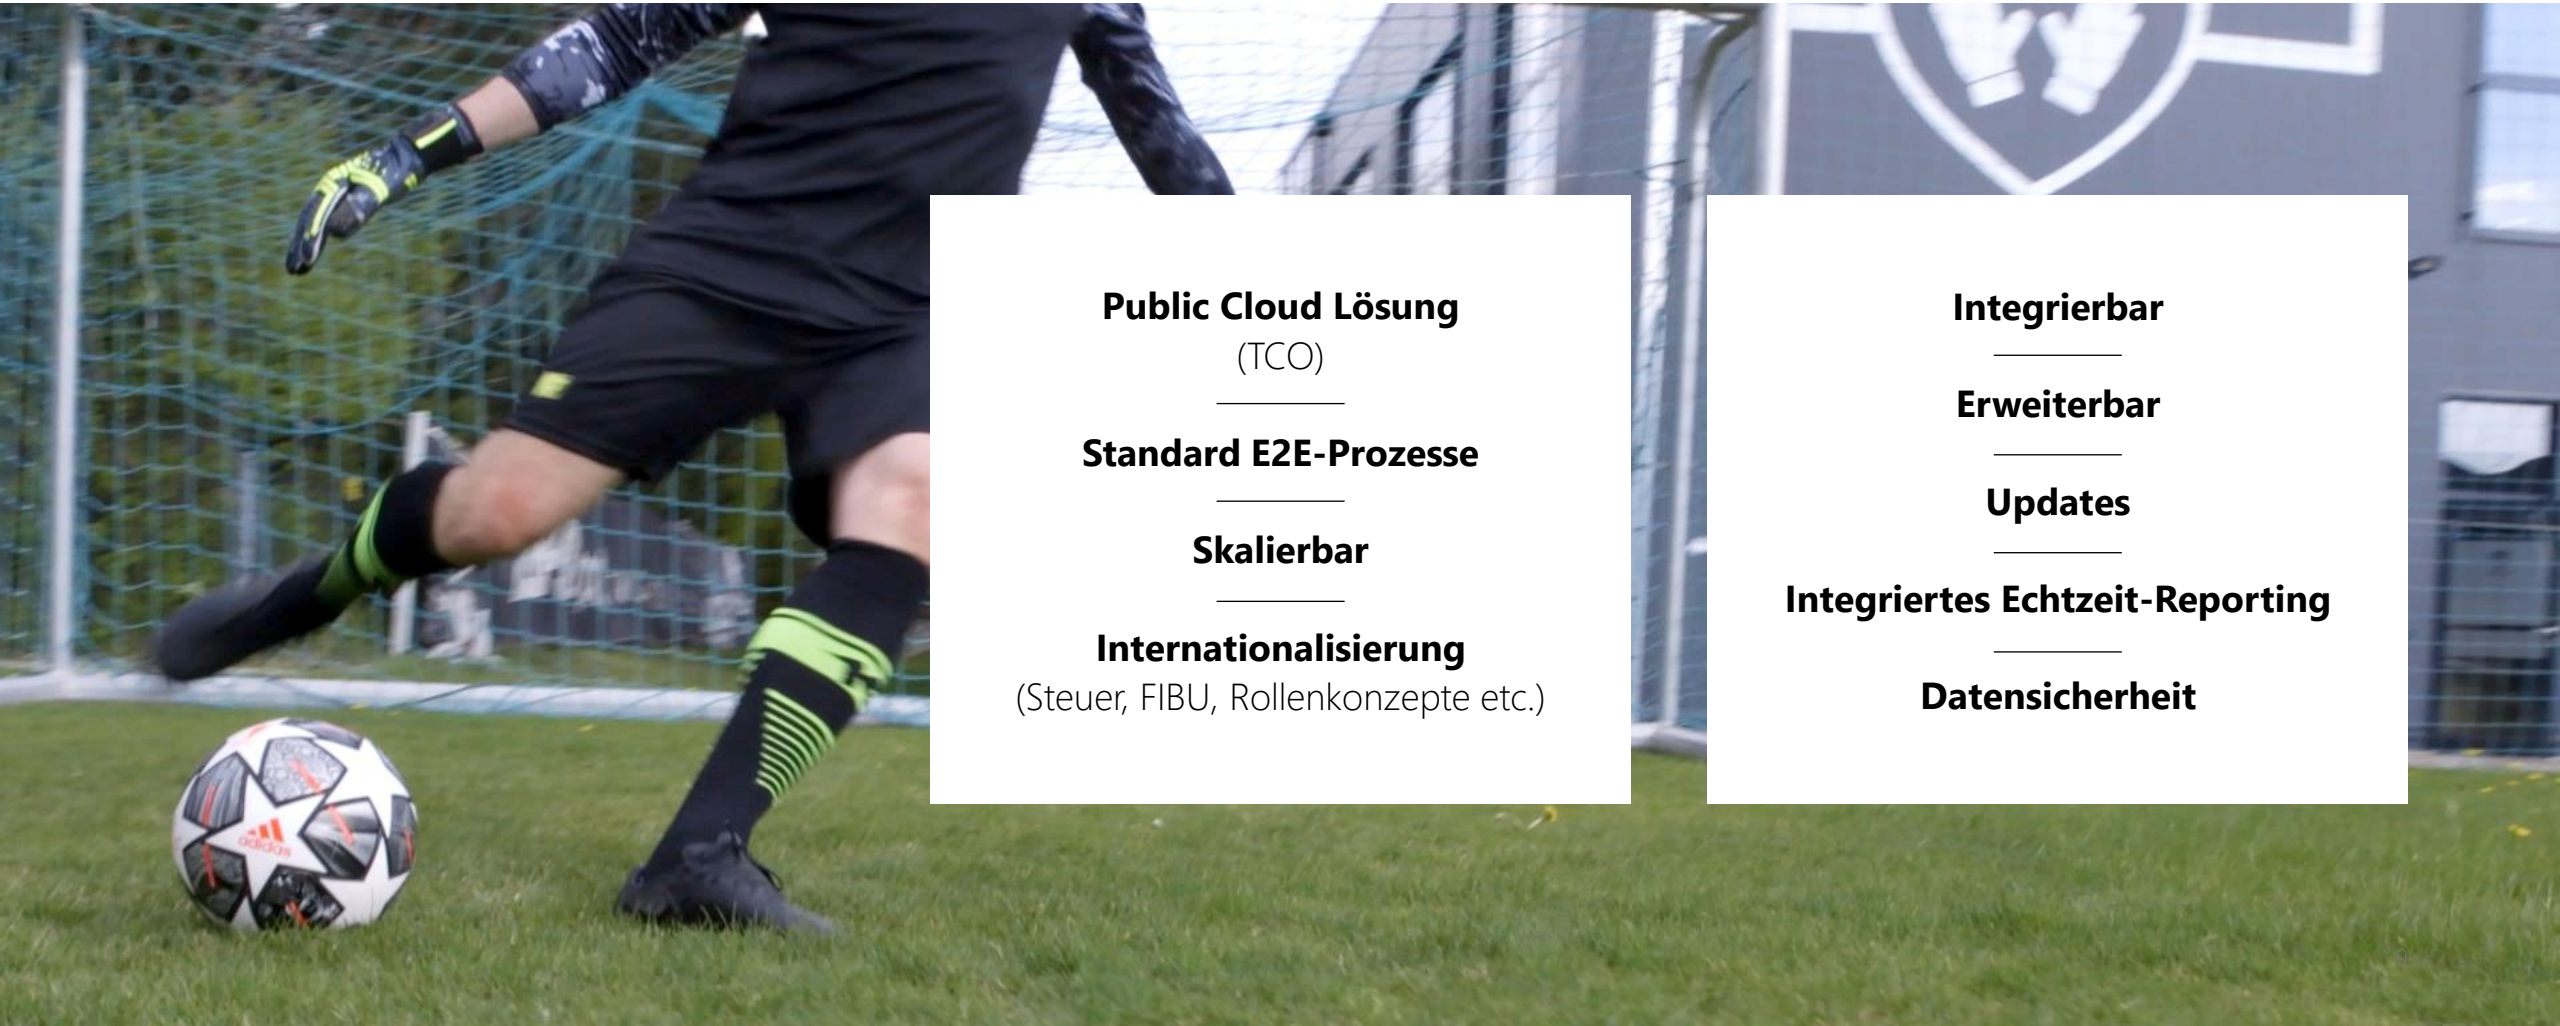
Public Cloud Lösung
(TCO)

Standard E2E-Prozesse

Skalierbar

Internationalisierung
(Steuer, FIBU, Rollenkonzepte etc.)

Integrierbar

Erweiterbar

Updates

Integriertes Echtzeit-Reporting

Datensicherheit

adidas